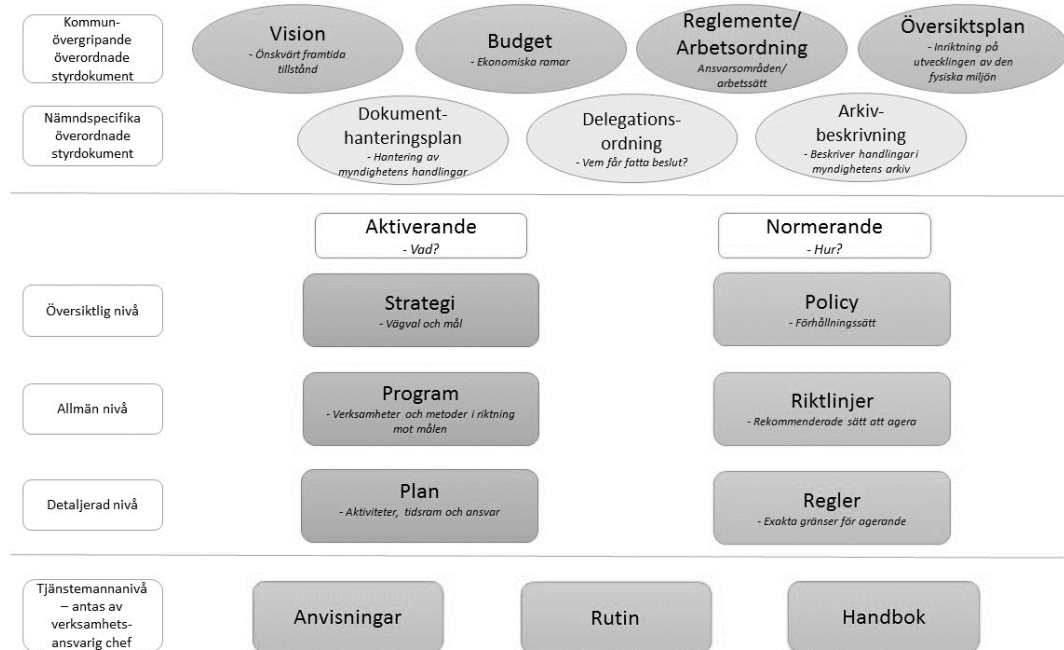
Kommunövergripande överordnade styrdokument

Vision
- Önskvärt framtida tillstånd

Budget
- Ekonomiska ramar

Reglemente/ Arbetsordning
Ansvarsområden/ arbetssätt

Översiktsplan
- Inriktning på utvecklingen av den fysiska miljön

Nämndspecifika överordnade styrdokument

Dokumenthanteringsplan
- Hantering av myndighetens handlingar

Delegationsordning
- Vem får fatta beslut?

Arkivbeskrivning
- Beskriver handlingar i myndighetens arkiv

Aktiverande
- Vad?

Normerande
- Hur?

Översiktlig nivå

Strategi
- Vägval och mål

Policy
- Förhållningssätt

Allmän nivå

Program
- Verksamheter och metoder i riktning mot målen

Riktlinjer
- Rekommenderade sätt att agera

Detaljerad nivå

Plan
- Aktiviteter, tidsram och ansvar

Regler
- Exakta gränser för agerande

Tjänstemannanivå – antas av verksamhetsansvarig chef

Anvisningar

Rutin

Handbok